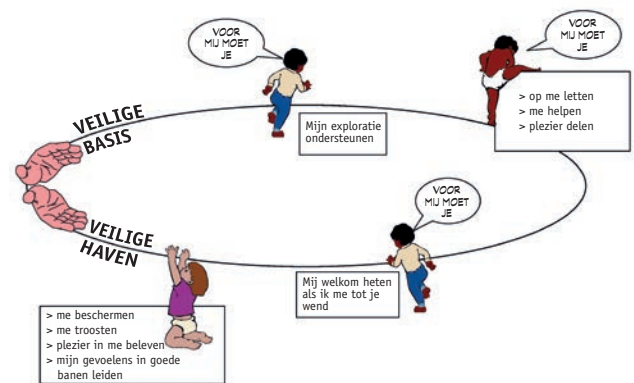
VOOR MIJ MOET JE

VOOR MIJ MOET JE

VEILIGE BASIS

Mijn exploratie ondersteunen

> op me letten
> me helpen
> plezier delen

VOOR MIJ MOET JE

VEILIGE HAVEN

Mijn welkom heten als ik me tot je wend

> me beschermen
> me troosten
> plezier in me beleven
> mijn gevoelens in goede banen leiden